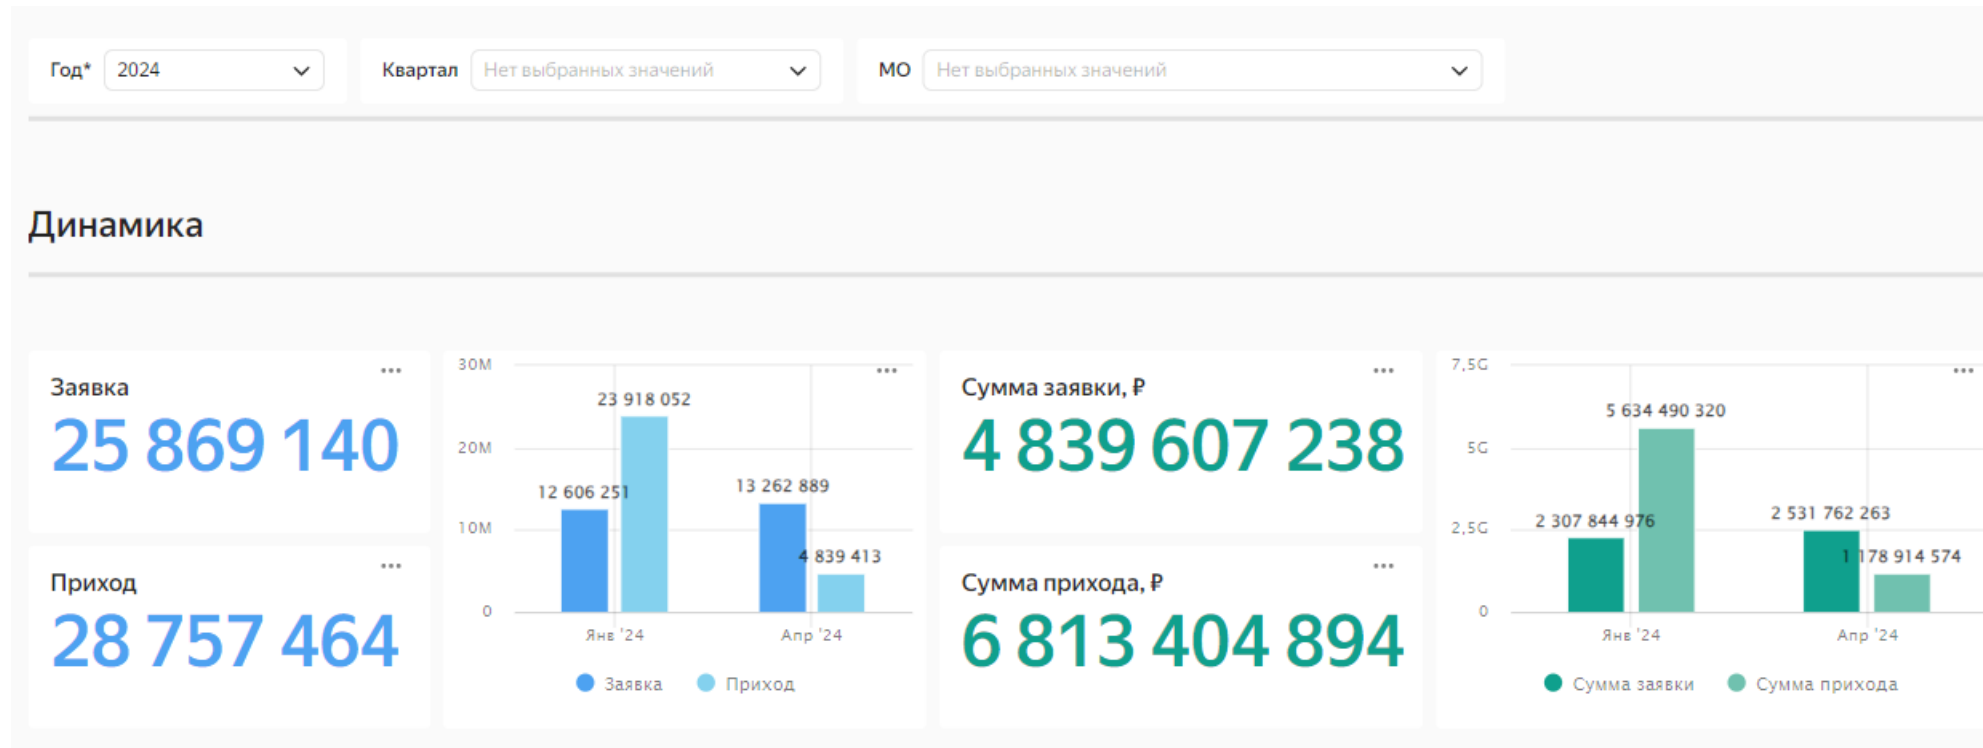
Год* 2024

Квартал Нет выбранных значений

МО Нет выбранных значений

Динамика

Заявка ...
25 869 140

Приход ...
28 757 464

30M
20M
10M
0
...
23 918 052
12 606 251
13 262 889
4 839 413
Янв '24
Апр '24
Заявка Приход

Сумма заявки, ₽ ...
4 839 607 238

Сумма прихода, ₽ ...
6 813 404 894

7,5G
5G
2,5G
0
...
5 634 490 320
2 307 844 976
2 531 762 263
1 178 914 574
Янв '24
Апр '24
Сумма заявки Сумма прихода